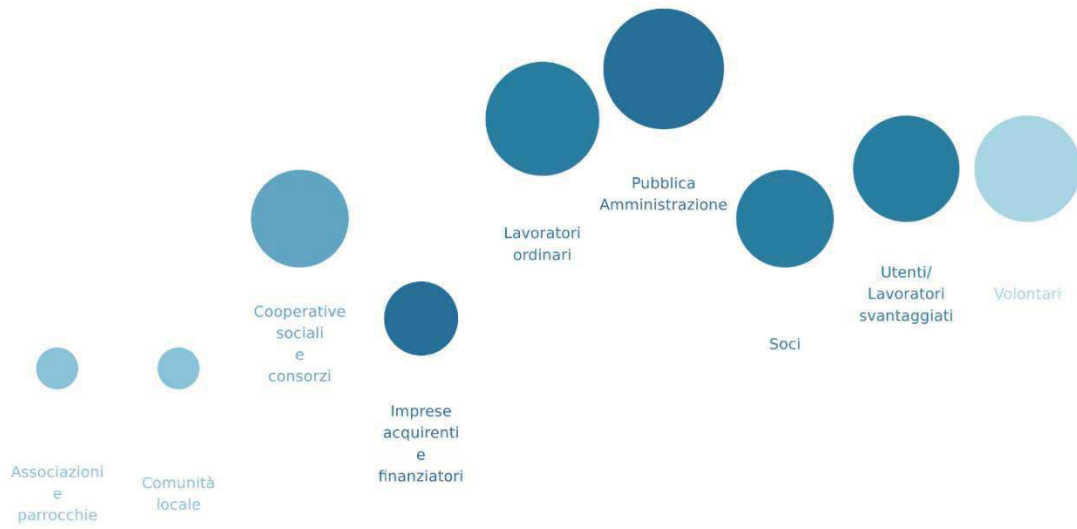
Associazioni e parrocchie

Comunità locale

Cooperative sociali e consorzi

Imprese acquirenti e finanziatori

Lavoratori ordinari

Pubblica Amministrazione

Soci

Utenti/ Lavoratori svantaggiati

Volontari